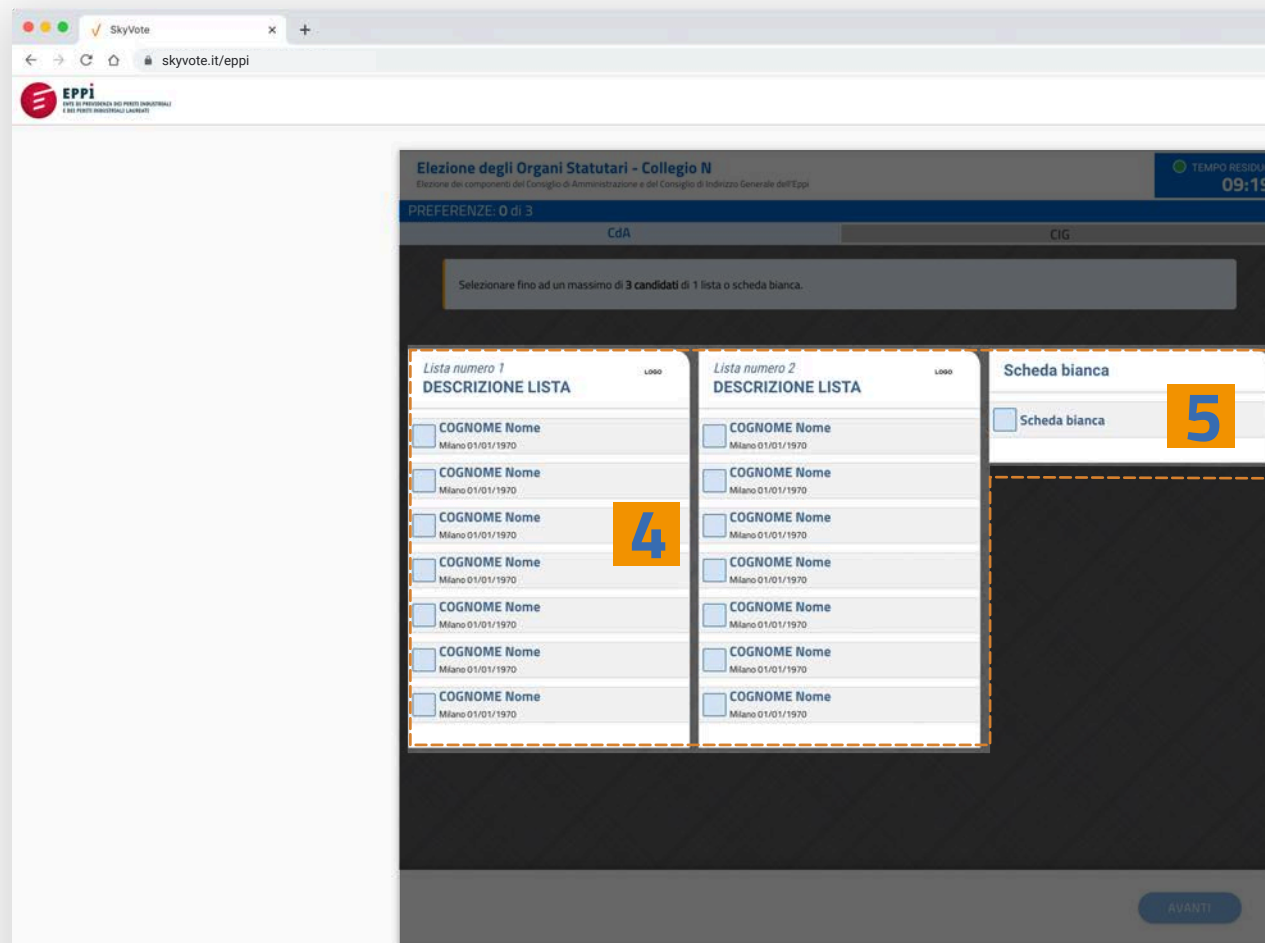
SkyVote

skyvote.it/eppi

EPPI
ENTE DI PREVIDENZA DEI PERITI INDUSTRIALI E DEI PERITI INDUSTRIALI LAUREATI

Elezione degli Organi Statutari - Collegio N
Elezione dei componenti del Consiglio di Amministrazione e del Consiglio di Indirizzo Generale dell'Eppi

TEMPO RESIDU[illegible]
09:1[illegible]

PREFERENZE: 0 di 3

CdA

CIG

Selezionare fino ad un massimo di 3 candidati di 1 lista o scheda bianca.

Lista numero 1
DESCRIZIONE LISTA
LOGO

COGNOME Nome
Milano 01/01/1970

COGNOME Nome
Milano 01/01/1970

COGNOME Nome
Milano 01/01/1970

COGNOME Nome
Milano 01/01/1970

COGNOME Nome
Milano 01/01/1970

COGNOME Nome
Milano 01/01/1970

COGNOME Nome
Milano 01/01/1970

4

Lista numero 2
DESCRIZIONE LISTA
LOGO

COGNOME Nome
Milano 01/01/1970

COGNOME Nome
Milano 01/01/1970

COGNOME Nome
Milano 01/01/1970

COGNOME Nome
Milano 01/01/1970

COGNOME Nome
Milano 01/01/1970

COGNOME Nome
Milano 01/01/1970

COGNOME Nome
Milano 01/01/1970

Scheda bianca

Scheda bianca

5

AVANTI